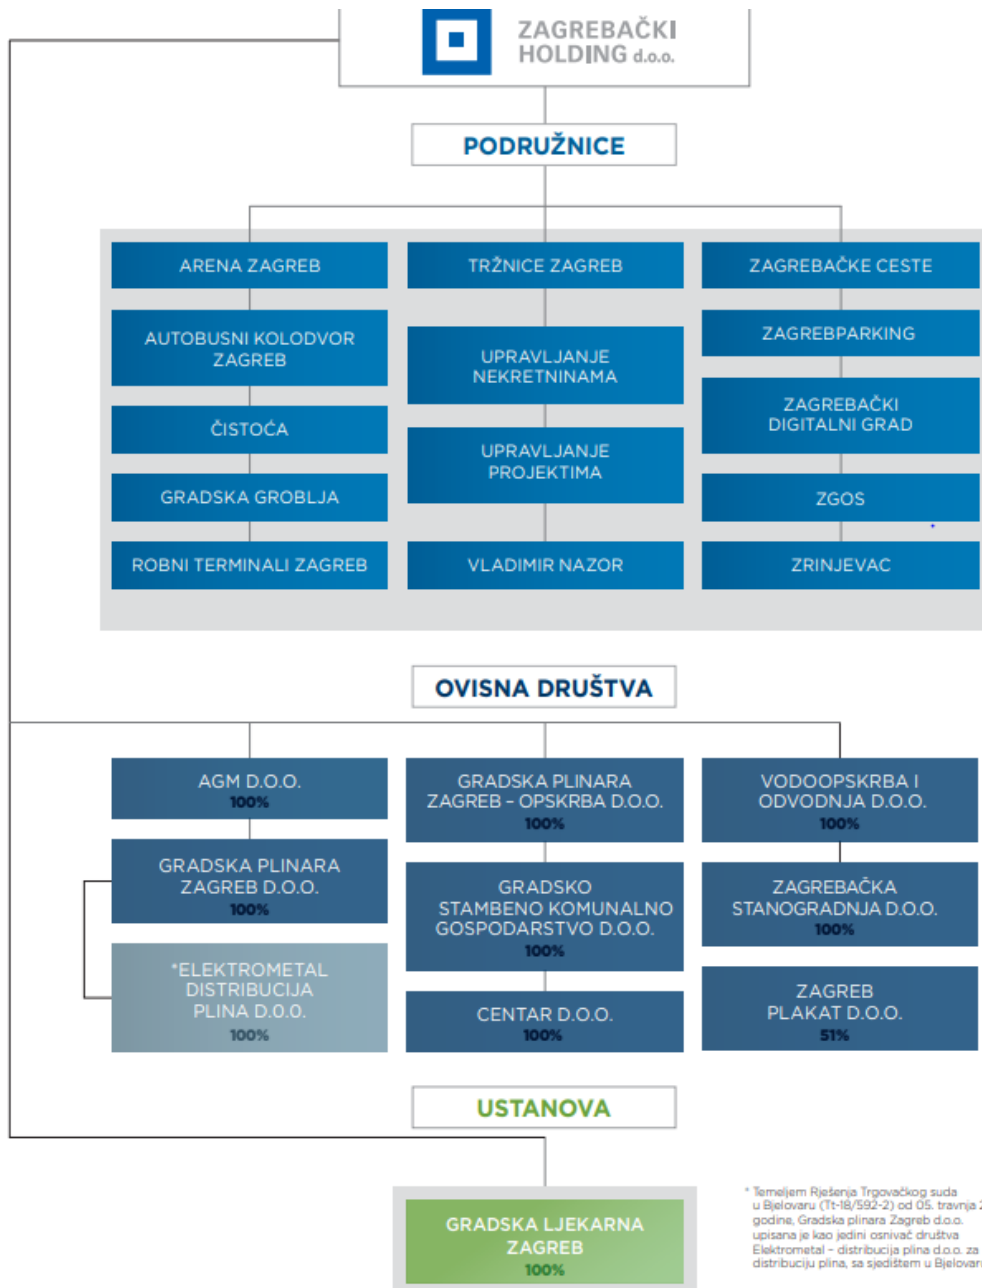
ZAGREBAČKI HOLDING d.o.o.

PODRUŽNICE

ARENA ZAGREB

AUTOBUSNI KOLODVOR ZAGREB

ČISTOĆA

GRADSKA GROBLJA

ROBNI TERMINALI ZAGREB

TRŽNICE ZAGREB

UPRAVLJANJE NEKRETNINAMA

UPRAVLJANJE PROJEKTIMA

VLADIMIR NAZOR

ZAGREBAČKE CESTE

ZAGREBPARKING

ZAGREBAČKI DIGITALNI GRAD

ZGOS

ZRINJEVAC

OVISNA DRUŠTVA

AGM D.O.O.
100%

GRADSKA PLINARA ZAGREB D.O.O.
100%

*ELEKTROMETAL DISTRIBUCIJA PLINA D.O.O.
100%

GRADSKA PLINARA ZAGREB – OPSKRBA D.O.O.
100%

GRADSKO STAMBENO KOMUNALNO GOSPODARSTVO D.O.O.
100%

CENTAR D.O.O.
100%

VODOOPSKRBA I ODVODNJA D.O.O.
100%

ZAGREBAČKA STANOGRADNJA D.O.O.
100%

ZAGREB PLAKAT D.O.O.
51%

USTANOVA

GRADSKA LJEKARNA ZAGREB
100%

* Temeljem Rješenja Trgovačkog suda u Bjelovaru (Tt-18/592-2) od 05. travnja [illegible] godine, Gradska plinara Zagreb d.o.o. upisana je kao jedini osnivač društva Elektrometal – distribucija plina d.o.o. za distribuciju plina, sa sjedištem u Bjelovar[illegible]